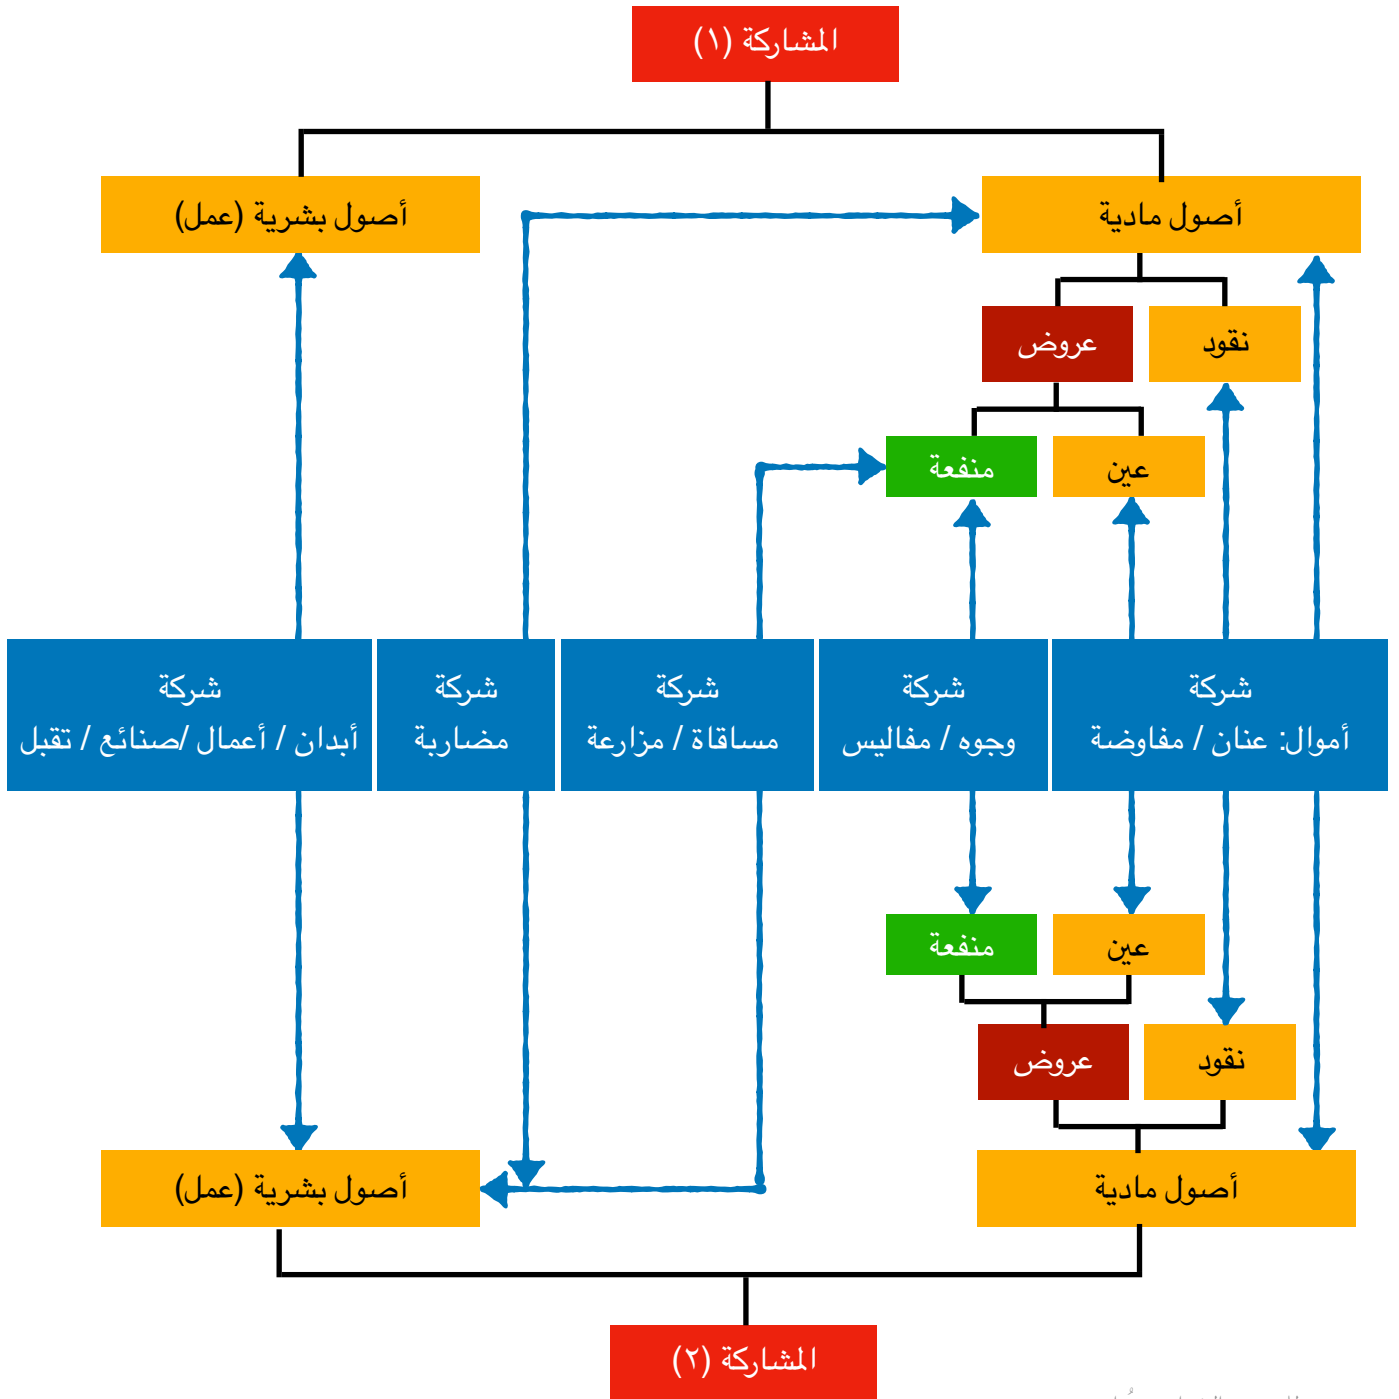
المشاركة (١)

أصول بشرية (عمل)

أصول مادية

عروض

نقود

منفعة

عين

شركة
أبدان / أعمال /صنائع / تقبل

شركة
مضاربة

شركة
مساقاة / مزارعة

شركة
وجوه / مفاليس

شركة
أموال: عنان / مفاوضة

منفعة

عين

عروض

نقود

أصول بشرية (عمل)

أصول مادية

المشاركة (٢)